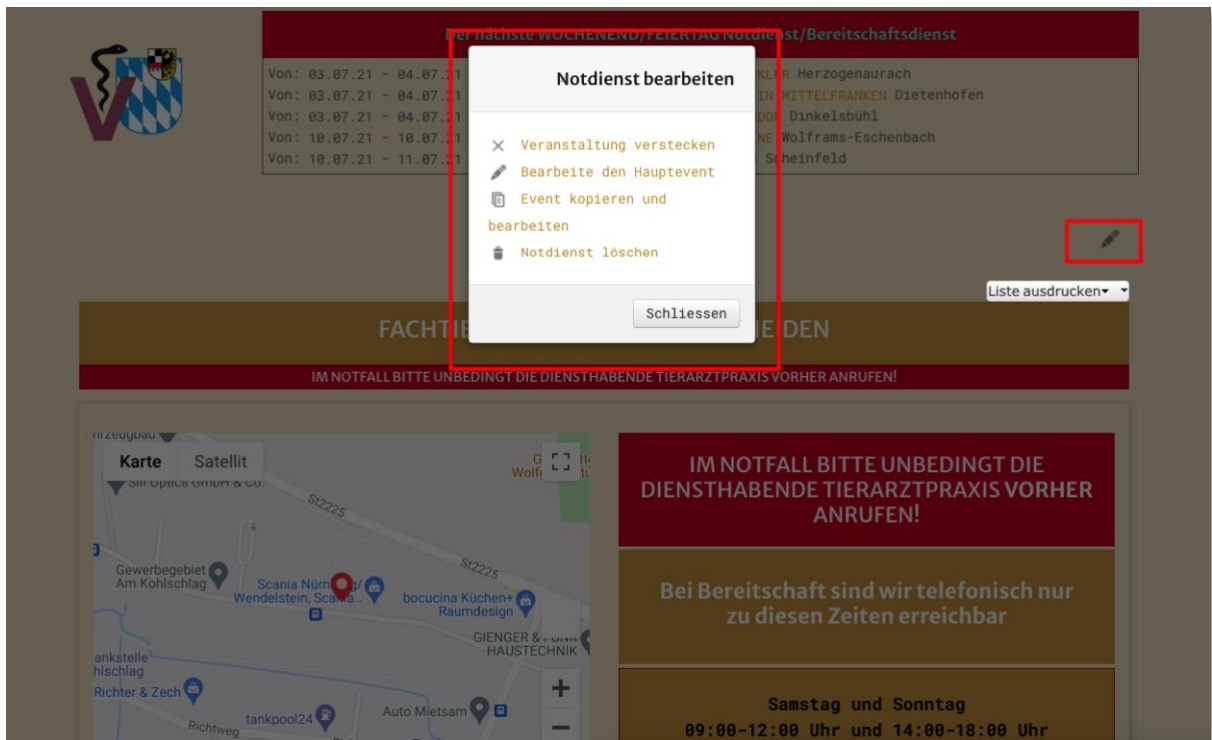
Der nächste WOCHENEND/FEIERTAG Notdienst/Bereitschaftsdienst

Von: 03.07.21 - 04.07.21 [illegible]KLER Herzogenaurach
Von: 03.07.21 - 04.07.21 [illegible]IN MITTELFRANKEN Dietenhofen
Von: 03.07.21 - 04.07.21 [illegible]DOF Dinkelsbühl
Von: 10.07.21 - 10.07.21 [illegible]NE Wolframs-Eschenbach
Von: 10.07.21 - 11.07.21 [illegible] Scheinfeld

Notdienst bearbeiten

Veranstaltung verstecken
Bearbeite den Hauptevent
Event kopieren und bearbeiten
Notdienst löschen

Schliessen

Liste ausdrucken

FACHTIE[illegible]DEN

IM NOTFALL BITTE UNBEDINGT DIE DIENSTHABENDE TIERARZTPRAXIS VORHER ANRUFEN!

Karte Satellit

Sill Optics GmbH & Co.
St2225
St2225
Gewerbegebiet Am Kohlschlag
Scania Nürnberg/ Wendelstein, Scania...
bocucina Küchen+ Raumdesign
GIENGER & FUNK HAUSTECHNIK
ankstelle hlschlag
Richter & Zech
tankpool24
Auto Mietsam
Richtweg

IM NOTFALL BITTE UNBEDINGT DIE DIENSTHABENDE TIERARZTPRAXIS VORHER ANRUFEN!

Bei Bereitschaft sind wir telefonisch nur zu diesen Zeiten erreichbar

Samstag und Sonntag
09:00-12:00 Uhr und 14:00-18:00 Uhr